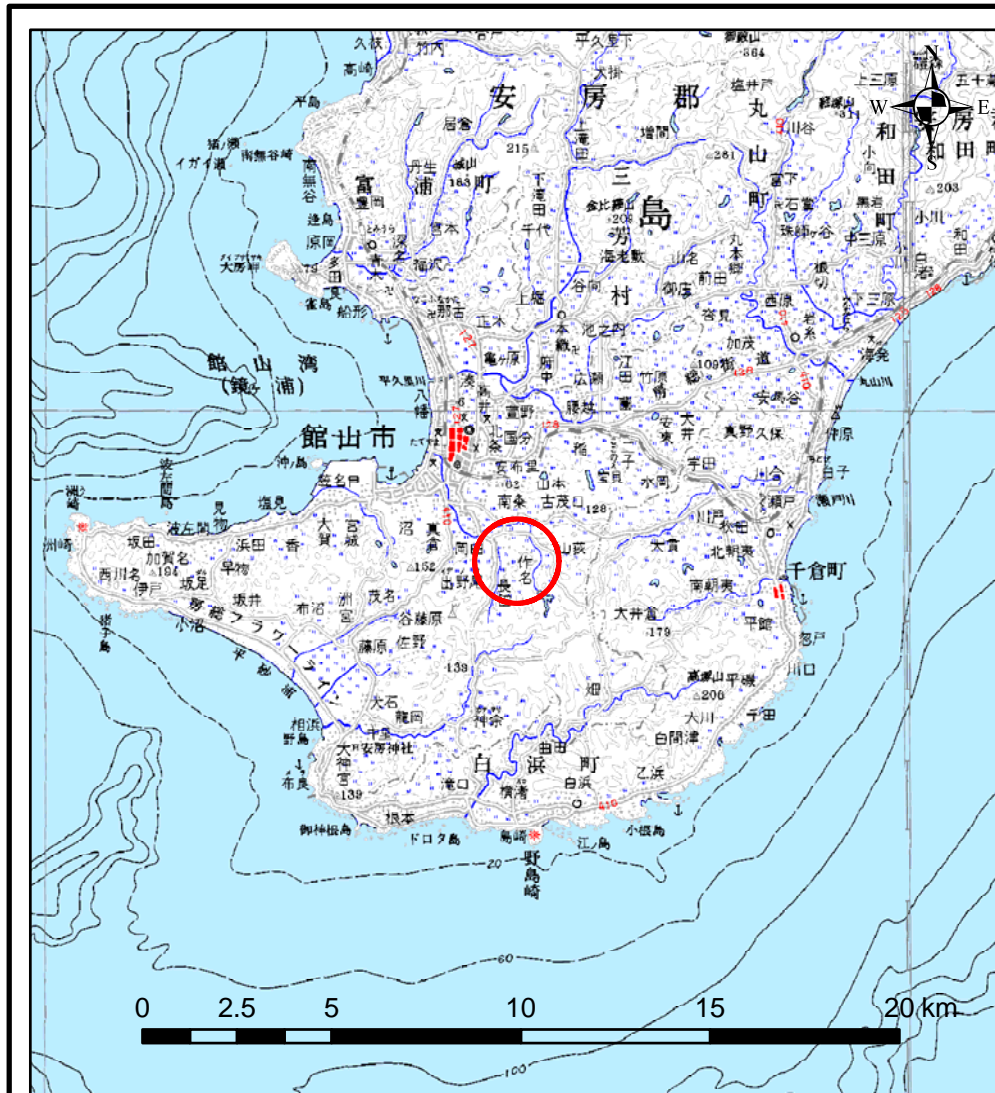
N
W
E
S

安 房 郡
丸 山 町
三 島 村
和 田 町
富 浦 町
館 山 湾
（鏡ヶ浦）
館山市
白 浜 町
千倉町
長 作名
野島崎
フラワーライン
平砂浦
大房岬
洲崎
布良
根本
白浜
千田
平館
大井倉
北朝夷
南朝夷
乙浜
大川
白間津
安房神社
大神宮
相浜
坂井
伊戸
西川名
加賀名
坂田
香
大賀
宮城
沼
真倉
山荻
太貴
平磯
畑
神余
滝口
小沼
茂名
洲宮
藤原
佐野
大石
龍岡
出野尾
谷藤原
国分
北条
安布里
稲
宮
古茂口
水岡
宇田
大井
南条
上総
本織
池之内
江田
竹原
加茂
安馬谷
白子
瀬戸
忽戸
川口
高崎
平島
南無谷
多田良
船形
八幡
沖ノ島
鷹ノ島
見物
早物
浜田
塩見
宮城
大貫
安東
真野久保
宇田
千代
上滝田
海老敷
前田
山名
丸本郷
西原
下三原
中三原
和田
小川
五十蔵
御殿山
平久里下
塩井戸
増間
滝田
犬掛
川谷
岩井
久枝
高崎
福沢
宮本
丹生
ドロタ島
御神根島
江ノ島
小仮島
鳥崎
138
139
152
156
179
184
206
215
163
208
109
128
203
281
334
364
410
127
128
-20
-60
-100
0
2.5
5
10
15
20 km